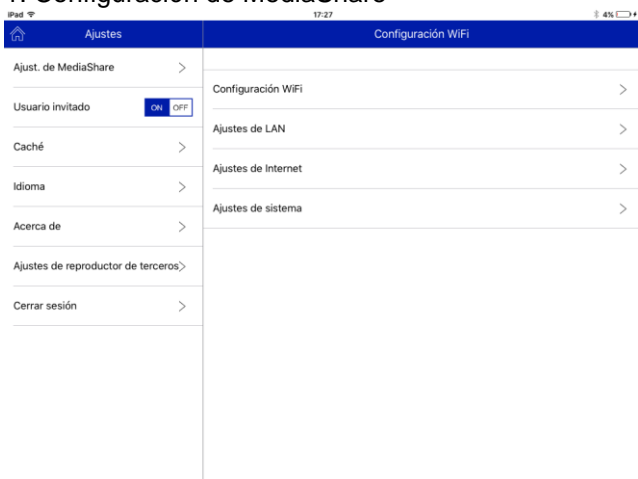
1. Configuración de MediaShare

iPad
17:27
4%

Ajustes

Configuración WiFi

Ajust. de MediaShare >

Usuario invitado ON OFF

Caché >

Idioma >

Acerca de >

Ajustes de reproductor de terceros >

Cerrar sesión >

Configuración WiFi >

Ajustes de LAN >

Ajustes de Internet >

Ajustes de sistema >